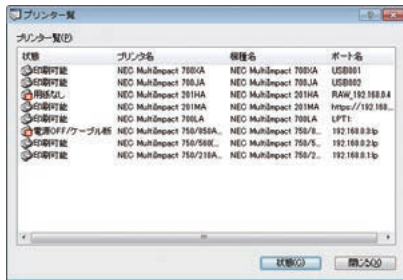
プリンター一覧

プリンター一覧(P)

| 状態 | プリンタ名 | 機種名 | ポート名 |
|---|---|---|---|
| 印刷可能 | NEC MultiImpact 700XA | NEC MultiImpact 700XA | USB001 |
| 印刷可能 | NEC MultiImpact 700JA | NEC MultiImpact 700JA | USB002 |
| 用紙なし | NEC MultiImpact 201HA | NEC MultiImpact 201HA | RAW_192.168.0.4 |
| 印刷可能 | NEC MultiImpact 201MA | NEC MultiImpact 201MA | https://192.168... |
| 印刷可能 | NEC MultiImpact 700LA | NEC MultiImpact 700LA | LPT1: |
| 電源OFF/ケーブル断 | NEC MultiImpact 750/950A... | NEC MultiImpact 750/9... | 192.168.0.3:lp |
| 印刷可能 | NEC MultiImpact 750/560E... | NEC MultiImpact 750/5... | 192.168.0.2:lp |
| 印刷可能 | NEC MultiImpact 750/210A... | NEC MultiImpact 750/2... | 192.168.0.1:lp |

状態(C) 閉じる(O)